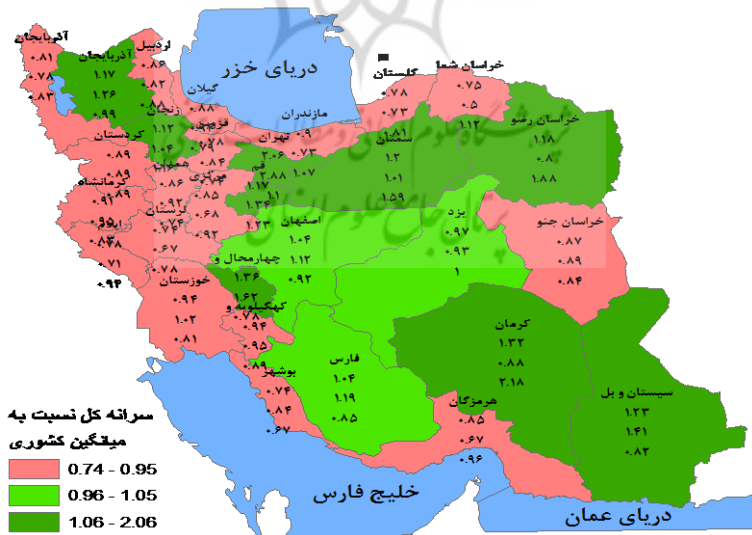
آذربایجان
۰.۸۱
۰.۷۸
۰.۸۳
آذربایجان
۱.۱۷
۱.۲۶
۰.۹۹
اردبیل
۰.۸۶
۰.۸۲
زنجان
گیلان
۰.۸۸
دریای خزر
گلستان
۰.۷۸
۰.۷۳
خراسان شما
۰.۷۵
۰.۵
خراسان رضو
۱.۱۸
۰.۸
۱.۸۸
مازندران
تهران
۲.۰۶
۰.۷۳
سمنان
۱.۲
۱.۰۱
۱.۵۹
کردستان
۱.۱۳
۱.۰۴
همدان
قم
۲.۸۸
۱.۱۷
۱.۰۷
کرمانشاه
۰.۹۲
لرستان
۰.۸۵
۰.۸۶
۰.۶۸
۰.۶۷
۰.۹۹
۰.۸۵
۰.۷۱
۰.۹۴
اصفهان
۱.۰۴
۱.۱۲
۰.۹۲
چهارمحال و
۱.۳۶
یزد
۰.۹۷
۰.۹۳
۱
خراسان جنو
۰.۸۷
۰.۸۹
۰.۸۴
خوزستان
۰.۷۸
۰.۹۴
۱.۰۲
۰.۸۱
کهکیلویه و
۱.۶۲
۰.۷۸
۰.۹۴
۰.۹۵
کرمان
۱.۳۲
۰.۸۸
۲.۱۸
فارس
۱.۰۴
۱.۱۹
۰.۸۵
بوشهر
۰.۷۴
۰.۸۴
۰.۶۷
هرمزگان
۰.۸۵
۰.۶۷
۰.۹۶
سیستان و بل
۱.۲۳
۱.۴۱
۰.۸۲
سرانه کل نسبت به میانگین کشوری
0.74 - 0.95
0.96 - 1.05
1.06 - 2.06
خلیج فارس
دریای عمان